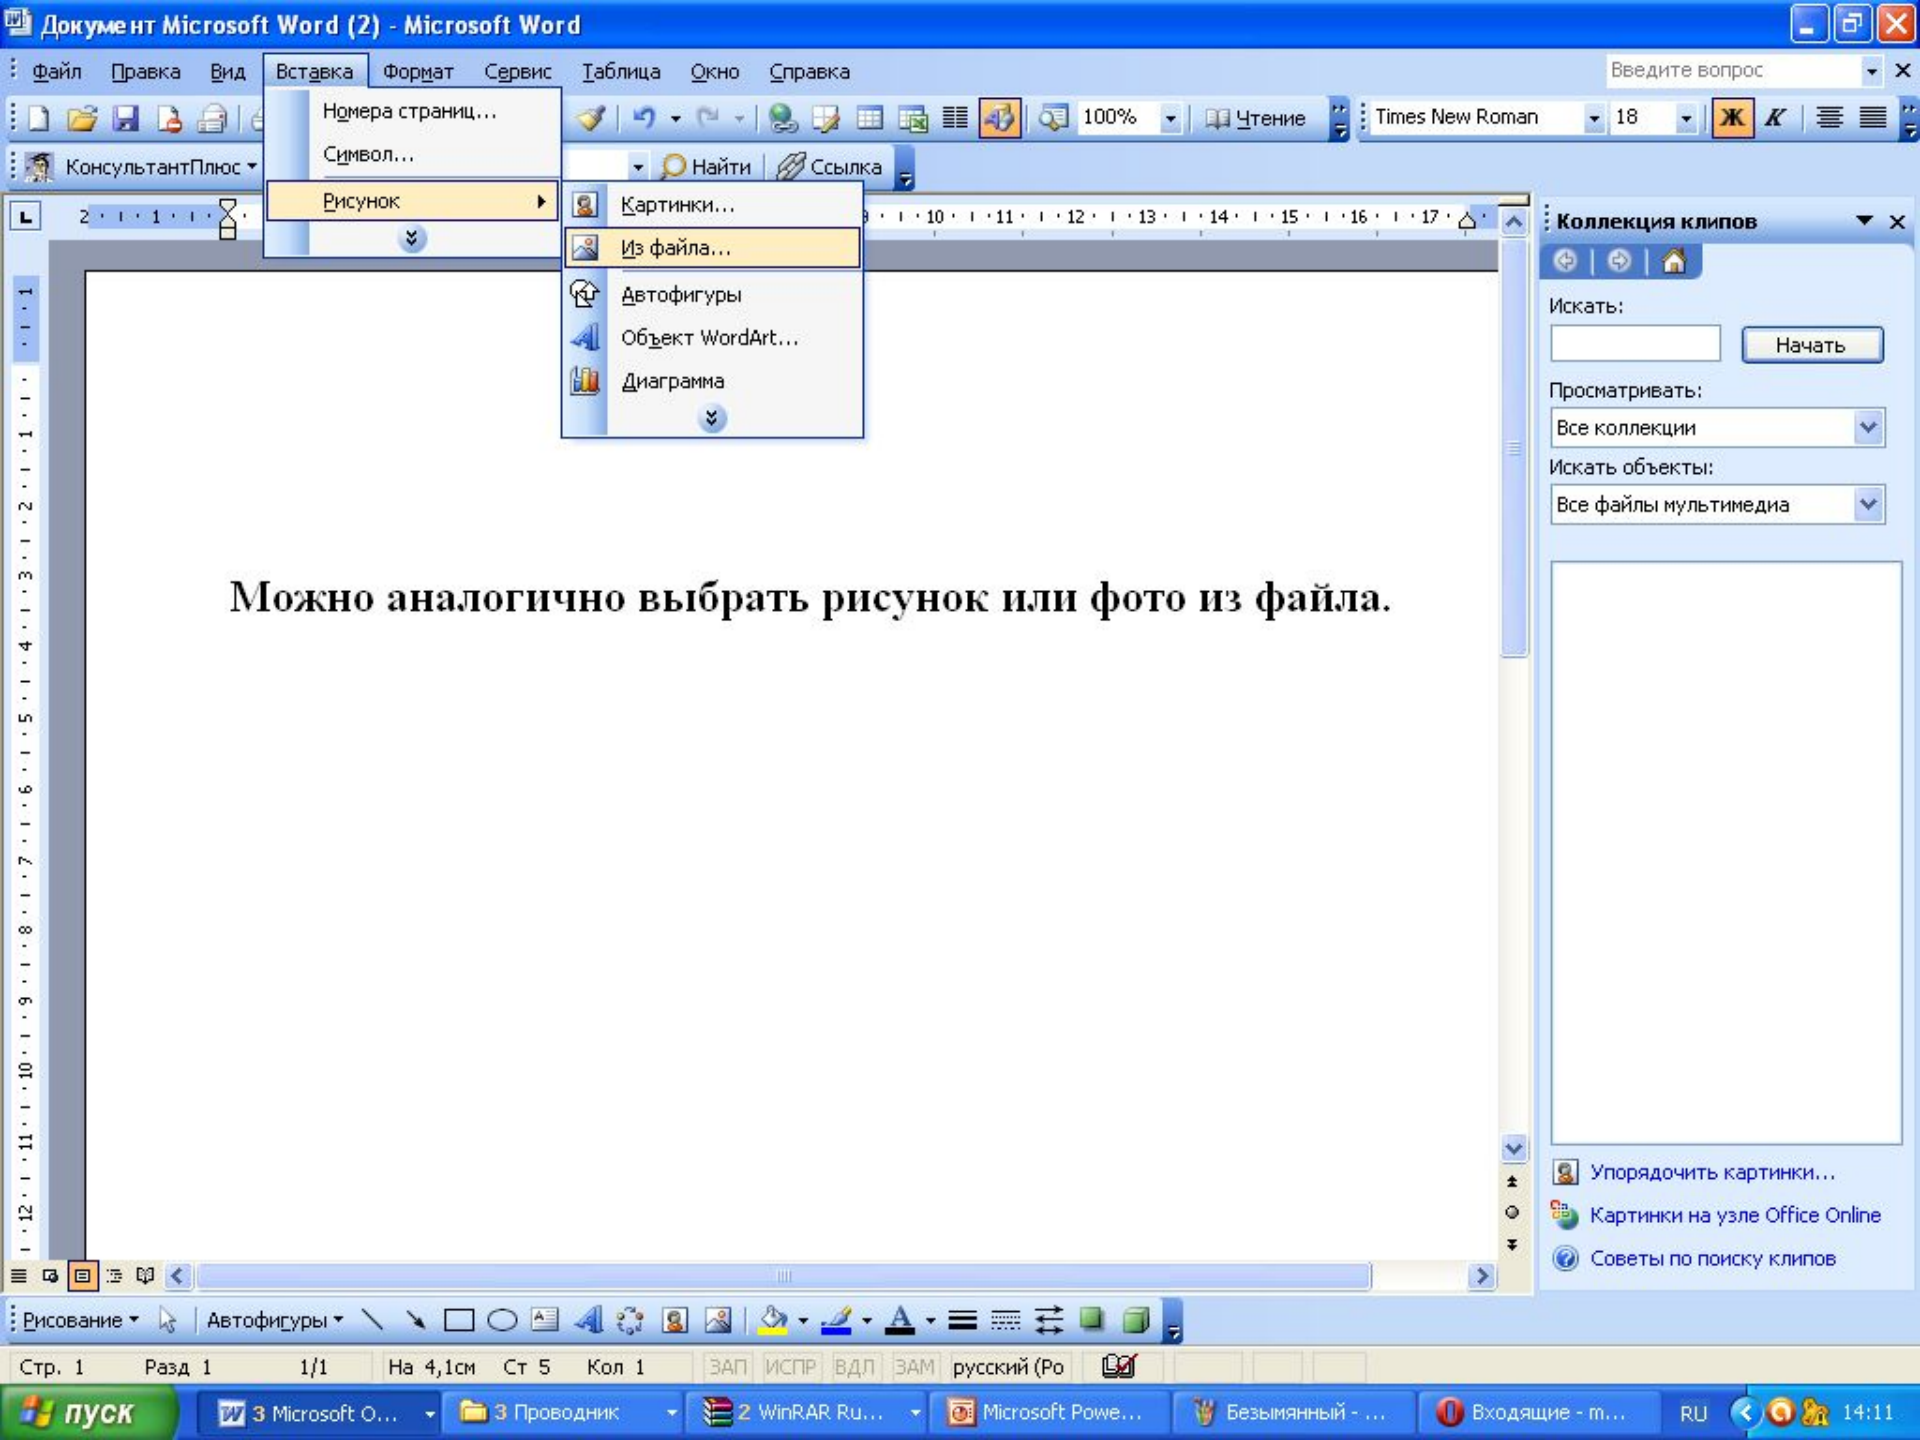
Документ Microsoft Word (2) - Microsoft Word

Файл Правка Вид Вставка Формат Сервис Таблица Окно Справка

Введите вопрос

100% Чтение Times New Roman 18 Ж К

КонсультантПлюс Найти Ссылка

Номера страниц...
Символ...
Рисунок

Картинки...
Из файла...
Автофигуры
Объект WordArt...
Диаграмма

Коллекция клипов
Искать:
Начать
Просматривать:
Все коллекции
Искать объекты:
Все файлы мультимедиа

Можно аналогично выбрать рисунок или фото из файла.

Упорядочить картинки...
Картинки на узле Office Online
Советы по поиску клипов

Рисование Автофигуры

Стр. 1 Разд 1 1/1 На 4,1см Ст 5 Кол 1 ЗАП ИСПР ВДЛ ЗАМ русский (Ро

пуск 3 Microsoft O... 3 Проводник 2 WinRAR Ru... Microsoft Powe... Безымянный - ... Входящие - m... RU 14:11